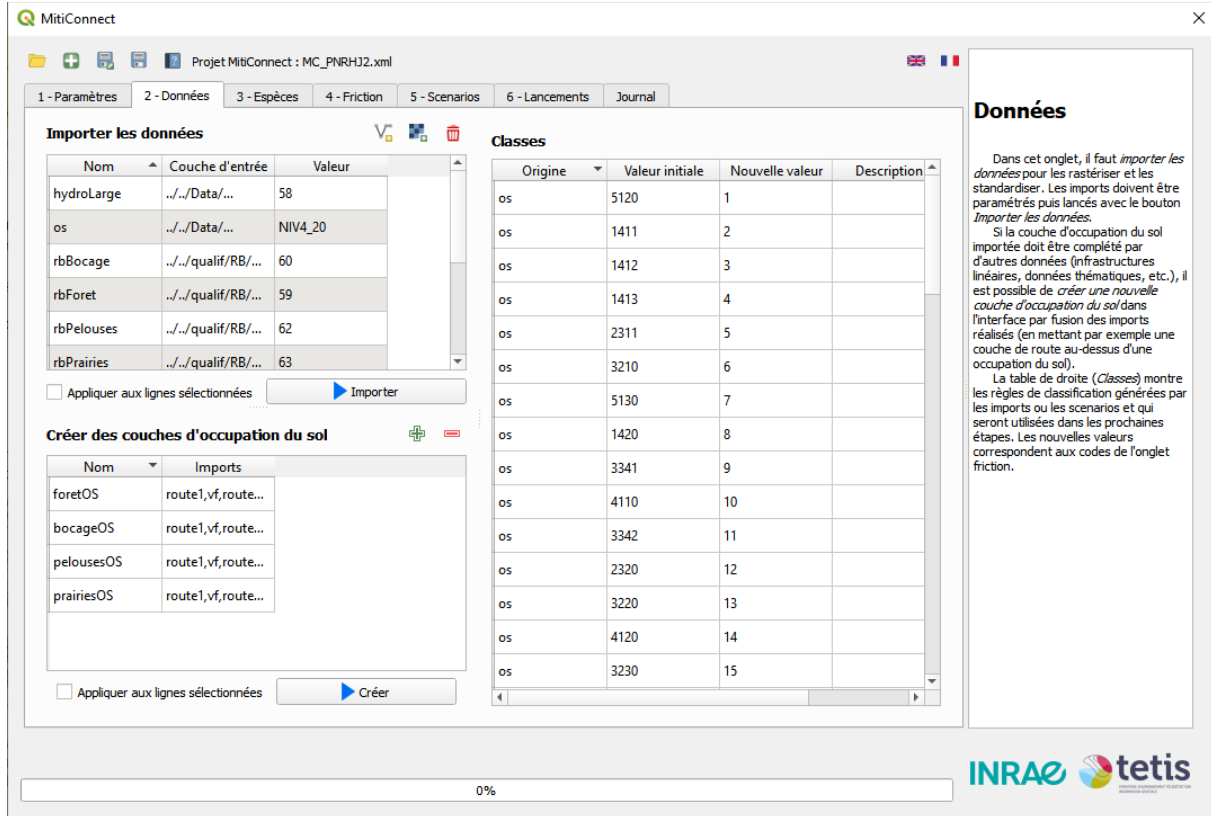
MitiConnect

Projet MitiConnect : MC_PNRHJ2.xml

1 - Paramètres | 2 - Données | 3 - Espèces | 4 - Friction | 5 - Scenarios | 6 - Lancements | Journal

Importer les données

| Nom | Couche d'entrée | Valeur |
|---|---|---|
| hydroLarge | ../../Data/... | 58 |
| os | ../../Data/... | NIV4_20 |
| rbBocage | ../../qualif/RB/... | 60 |
| rbForet | ../../qualif/RB/... | 59 |
| rbPelouses | ../../qualif/RB/... | 62 |
| rbPrairies | ../../qualif/RB/... | 63 |

Appliquer aux lignes sélectionnées
Importer

Créer des couches d'occupation du sol

| Nom | Imports |
|---|---|
| foretOS | route1,vf,route... |
| bocageOS | route1,vf,route... |
| pelousesOS | route1,vf,route... |
| prairiesOS | route1,vf,route... |

Appliquer aux lignes sélectionnées
Créer

Classes

| Origine | Valeur initiale | Nouvelle valeur | Description |
|---|---|---|---|
| os | 5120 | 1 | |
| os | 1411 | 2 | |
| os | 1412 | 3 | |
| os | 1413 | 4 | |
| os | 2311 | 5 | |
| os | 3210 | 6 | |
| os | 5130 | 7 | |
| os | 1420 | 8 | |
| os | 3341 | 9 | |
| os | 4110 | 10 | |
| os | 3342 | 11 | |
| os | 2320 | 12 | |
| os | 3220 | 13 | |
| os | 4120 | 14 | |
| os | 3230 | 15 | |

Données

Dans cet onglet, il faut importer les données pour les rastériser et les standardiser. Les imports doivent être paramétrés puis lancés avec le bouton Importer les données.
Si la couche d'occupation du sol importée doit être complété par d'autres données (infrastructures linéaires, données thématiques, etc.), il est possible de créer une nouvelle couche d'occupation du sol dans l'interface par fusion des imports réalisés (en mettant par exemple une couche de route au-dessus d'une occupation du sol).
La table de droite (Classes) montre les règles de classification générées par les imports ou les scenarios et qui seront utilisées dans les prochaines étapes. Les nouvelles valeurs correspondent aux codes de l'onglet friction.

INRAE tetis

0%